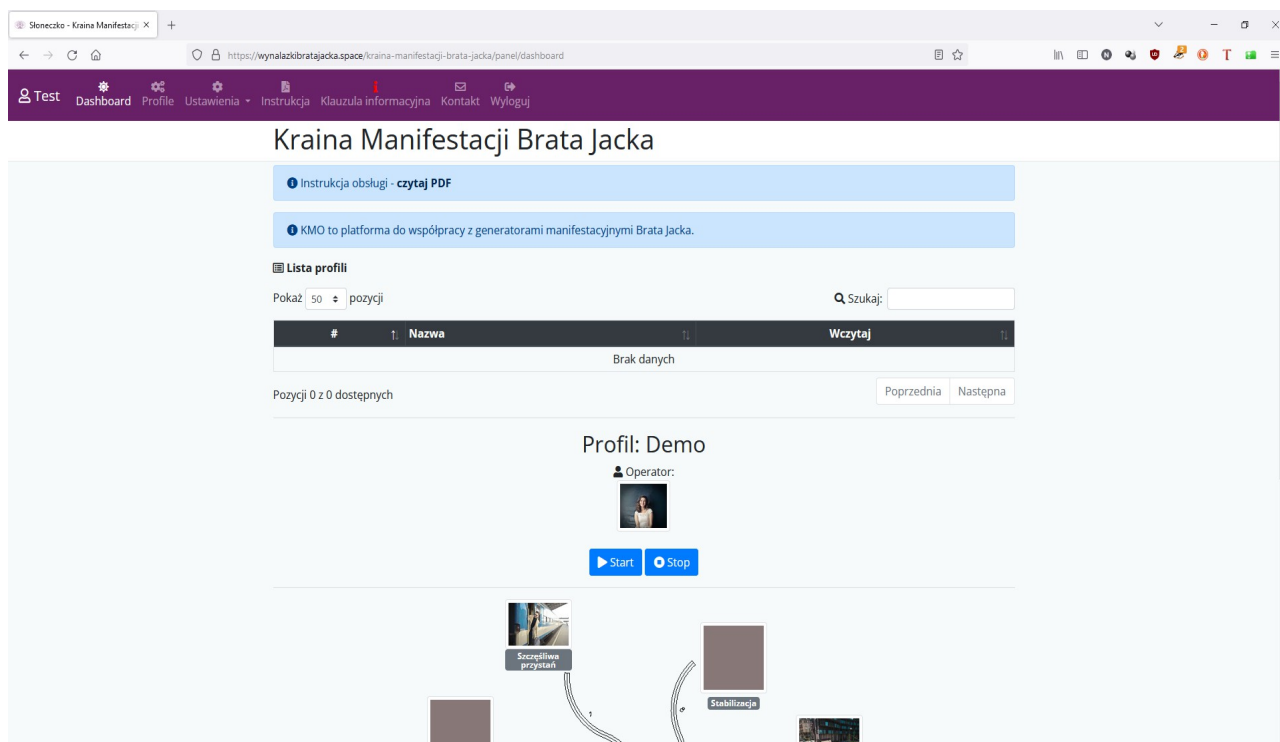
Słoneczko - Kraina Manifestacji ×

https://wynalazkibratajacka.space/kraina-manifestacji-brata-jacka/panel/dashboard

Test Dashboard Profile Ustawienia Instrukcja Klauzula informacyjna Kontakt Wyloguj

Kraina Manifestacji Brata Jacka

Instrukcja obsługi - czytaj PDF

KMO to platforma do współpracy z generatorami manifestacyjnymi Brata Jacka.

Lista profili

Pokaż 50 pozycji

Szukaj:

| # | Nazwa | Wczytaj |
|---|---|---|
| Brak danych | | |

Pozycji 0 z 0 dostępnych

Poprzednia Następna

Profil: Demo

Operator:

Start Stop

Szczęśliwa przystań

Stabilizacja

1